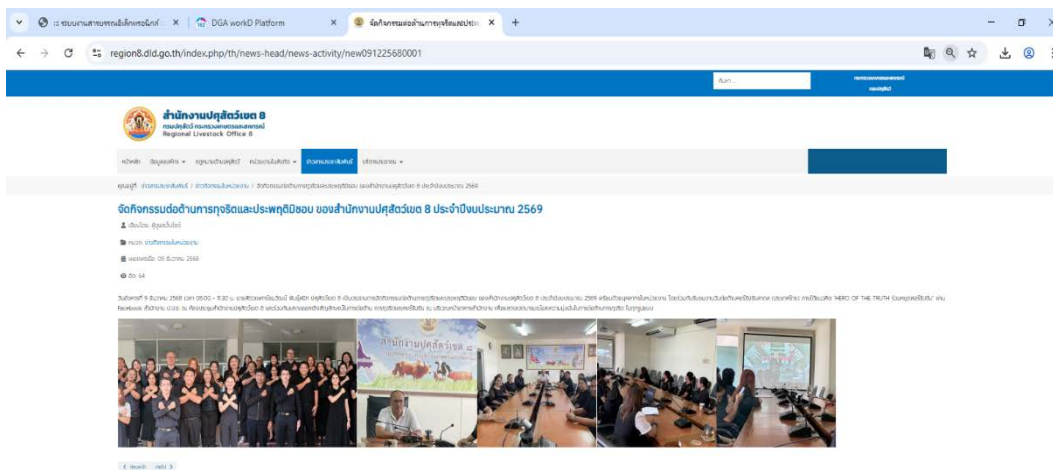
:: ระบบงานสารบรรณอิเล็กทรอนิกส์ × DGA workD Platform × จัดกิจกรรมต่อต้านการทุจริตและประ ×

region8.dld.go.th/index.php/th/news-head/news-activity/new091225680001

สำนักงานปศุสัตว์เขต 8
กรมปศุสัตว์ กระทรวงเกษตรและสหกรณ์
Regional Livestock Office 8

หน้าหลัก ข้อมูลองค์กร ▾ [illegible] ▾ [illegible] ▾ ข่าวสารประชาสัมพันธ์ บริการประชาชน ▾

คุณอยู่ที่: ข่าวสารประชาสัมพันธ์ / ข่าวกิจกรรมในหน่วยงาน / จัดกิจกรรมต่อต้านการทุจริตและประพฤติมิชอบ ของสำนักงานปศุสัตว์เขต 8 ประจำปีงบประมาณ 2569

จัดกิจกรรมต่อต้านการทุจริตและประพฤติมิชอบ ของสำนักงานปศุสัตว์เขต 8 ประจำปีงบประมาณ 2569

เขียนโดย ผู้ดูแลเว็บไซต์
หมวด: ข่าวกิจกรรมในหน่วยงาน
เผยแพร่เมื่อ: 09 ธันวาคม 2568
ฮิต: 14

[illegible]

สำนักงานปศุสัตว์เขต

< ก่อนหน้า ต่อไป >